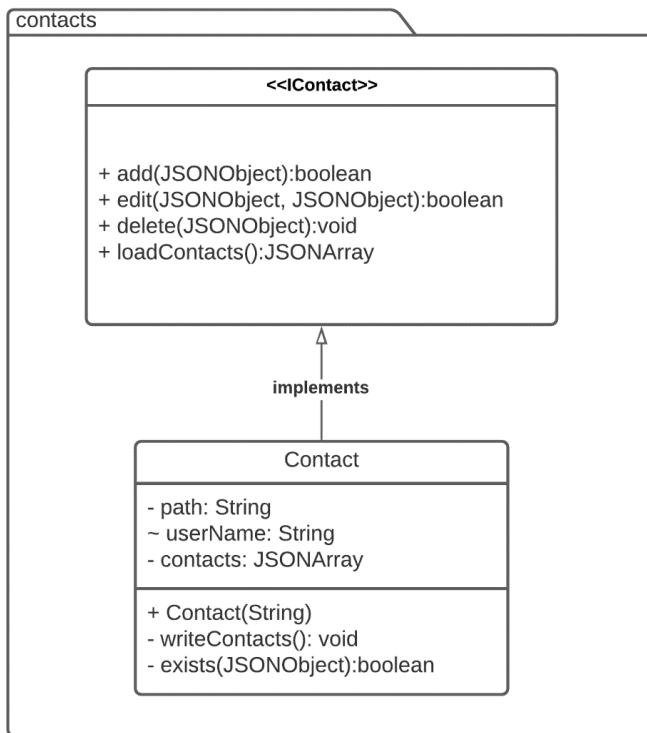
contacts

<<IContact>>

+ add(JSONObject):boolean
+ edit(JSONObject, JSONObject):boolean
+ delete(JSONObject):void
+ loadContacts():JSONArray

implements

Contact

- path: String
~ userName: String
- contacts: JSONArray

+ Contact(String)
- writeContacts(): void
- exists(JSONObject):boolean